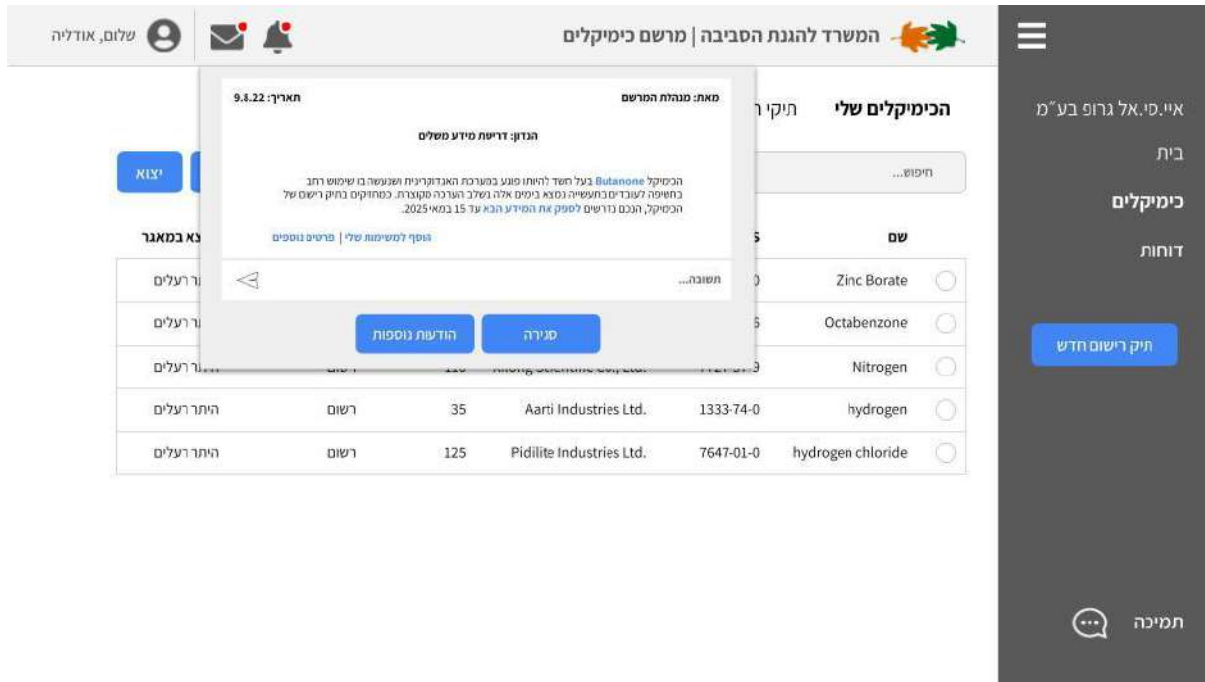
המשרד להגנת הסביבה | מרשם כימיקלים

שלום, אודליה

אײ.פי.אל גרופ בע״מ
בית
כימיקלים
דוחות

תיק רישום חדש

תמיכה

הכימיקלים שלי
תיקי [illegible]

חיפוש...

יצוא

מאת: מנהלת המרשם
תאריך: 9.8.22

הנדון: דרישת מידע משלים

הכימיקל Butanone בעל חשד להיותו פוגע במערכת האנדוקרינית ושנעשה בו שימוש רחב בחשיפה לעובדים בתעשייה נמצא בימים אלה בשלב הערכה מקוצרת. כמחזיקים בתיק רישום של הכימיקל, הנכם נדרשים לספק את המידע הבא עד 15 במאי 2025.

הוסף למשימות שלי | פרטים נוספים

תשובה...

סגירה
הודעות נוספות

| שם | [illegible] | | | | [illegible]צא במאגר |
|---|---|---|---|---|---|
| Zinc Borate | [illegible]0 | | | | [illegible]ר רעלים |
| Octabenzone | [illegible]6 | | | | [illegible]ר רעלים |
| Nitrogen | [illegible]9 | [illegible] | 110 | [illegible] | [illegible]ר רעלים |
| hydrogen | 1333-74-0 | Aarti Industries Ltd. | 35 | רשום | היתר רעלים |
| hydrogen chloride | 7647-01-0 | Pidilite Industries Ltd. | 125 | רשום | היתר רעלים |